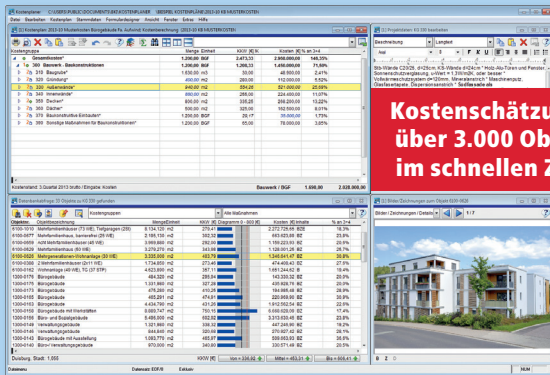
Kostenplaner - C:\USERS\PUBLIC\DOCUMENTS\KOSTENPLANER (BEISPIEL KOSTENPLANE 2013-33 MUSTERKOSTEN)

Datei Bearbeiten Kostenplan Stammdaten Formularדesigner Ansicht Fenster Extras Hilfe

Kostenschätzu
über 3.000 Ob
im schnellen Z

| Kostengruppe | Menge Einheit | KKW | Kosten | % Anteil |
|---|---|---|---|---|
| Gesamtkosten | 1.200,00 BGF | 2.473,33 | 2.968.000,00 | 146,35% |
| 300 Bauwerk - Baukonstruktionen | 1.200,00 BGF | 1.308,33 | 1.450.000,00 | 71,50% |
| 310 Baugrube | 1.630,00 m3 | 50,00 | 48.900,00 | 2,41% |
| 320 Gründung | 400,00 m2 | 280,00 | 112.000,00 | 5,52% |
| 330 Außenwände | 840,00 m2 | 554,26 | 521.000,00 | 25,69% |
| 340 Innenwände | 950,00 m2 | 235,00 | 224.480,00 | 11,07% |
| 350 Decken | 800,00 m2 | 335,25 | 268.200,00 | 13,22% |
| 360 Dächer | 400,00 m2 | 300,00 | 120.000,00 | 5,92% |
| 370 Baukonstruktive Einbauten | 1.200,00 BGF | 75,00 | 90.000,00 | 4,44% |
| 390 Sonstige Maßnahmen für Baukonstruktionen | 1.200,00 BGF | 65,00 | 78.000,00 | 3,85% |

Kostenstand: 3.Quartal 2013 (brutto) / Eingabe: Kosten

Bauwerk / BGF 1.590,00 2.028.000,00

Bilder / Zeichnungen zum Objekt 6100-0635

Bilder / Zeichnungen / Details 1 / 7

Datenbank

NUM